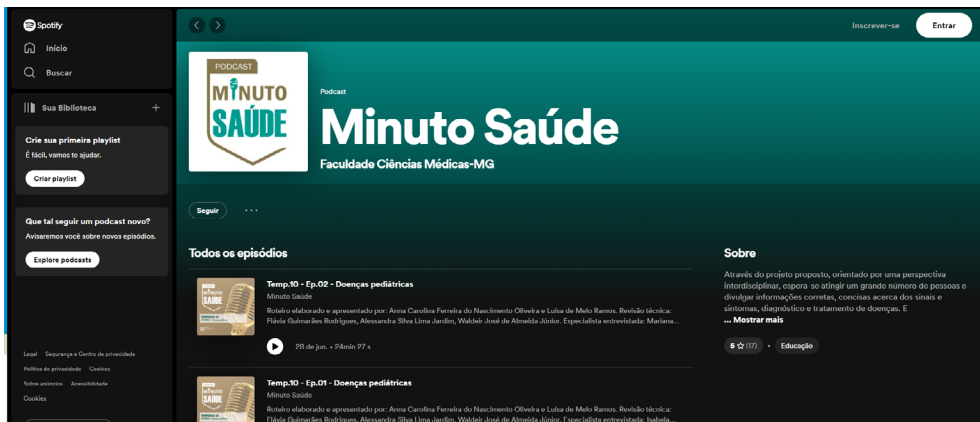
Spotify

Início

Buscar

Sua Biblioteca

+

Crie sua primeira playlist

É fácil, vamos te ajudar.

Criar playlist

Que tal seguir um podcast novo?

Avisaremos você sobre novos episódios.

Explore podcasts

Legal Segurança e Centro de privacidade

Política de privacidade Cookies

Sobre anúncios Acessibilidade

Cookies

Inscrever-se

Entrar

PODCAST MINUTO SAÚDE

Podcast

Minuto Saúde

Faculdade Ciências Médicas-MG

Seguir

Todos os episódios

Temp.10 - Ep.02 - Doenças pediátricas

Minuto Saúde

Roteiro elaborado e apresentado por: Anna Carolina Ferreira do Nascimento Oliveira e Luísa de Melo Ramos. Revisão técnica: Flávia Guimarães Rodrigues, Alessandra Silva Lima Jardim, Waldeir José de Almeida Júnior. Especialista entrevistada: Mariana...

28 de jun. • 24min 27 s

Temp.10 - Ep.01 - Doenças pediátricas

Minuto Saúde

Roteiro elaborado e apresentado por: Anna Carolina Ferreira do Nascimento Oliveira e Luísa de Melo Ramos. Revisão técnica: Flávia Guimarães Rodrigues, Alessandra Silva Lima Jardim, Waldeir José de Almeida Júnior. Especialista entrevistada: Isabela...

Sobre

Através do projeto proposto, orientado por uma perspectiva interdisciplinar, espera-se atingir um grande número de pessoas e divulgar informações corretas, concisas acerca dos sinais e sintomas, diagnóstico e tratamento de doenças. E

... Mostrar mais

5 ☆ (17)

Educação